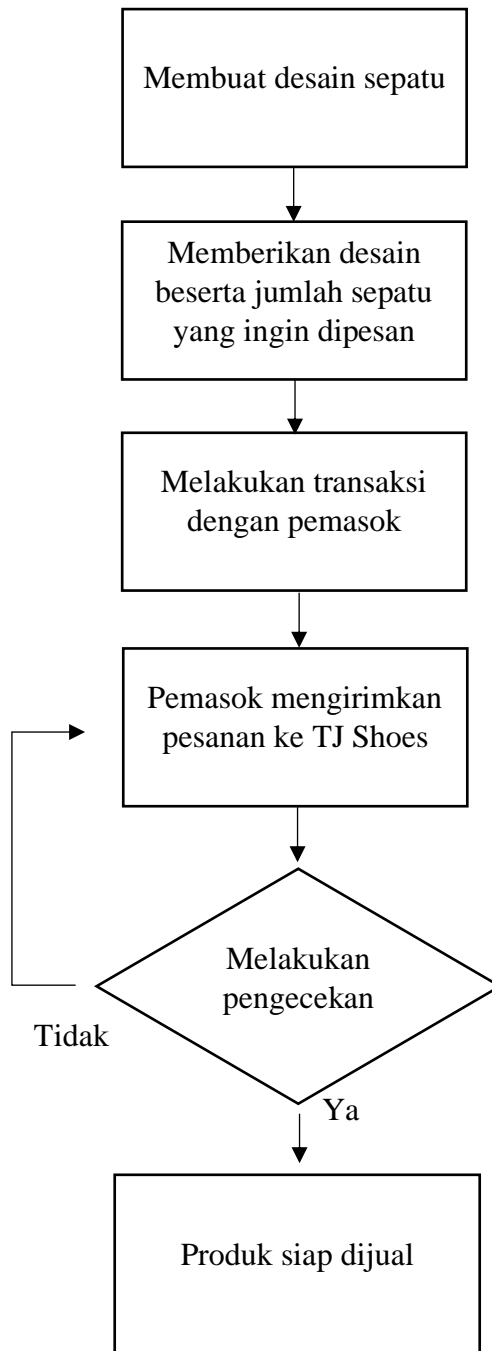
Membuat desain sepatu

Memberikan desain beserta jumlah sepatu yang ingin dipesan

Melakukan transaksi dengan pemasok

Pemasok mengirimkan pesanan ke TJ Shoes

Melakukan pengecekan

Tidak

Ya

Produk siap dijual